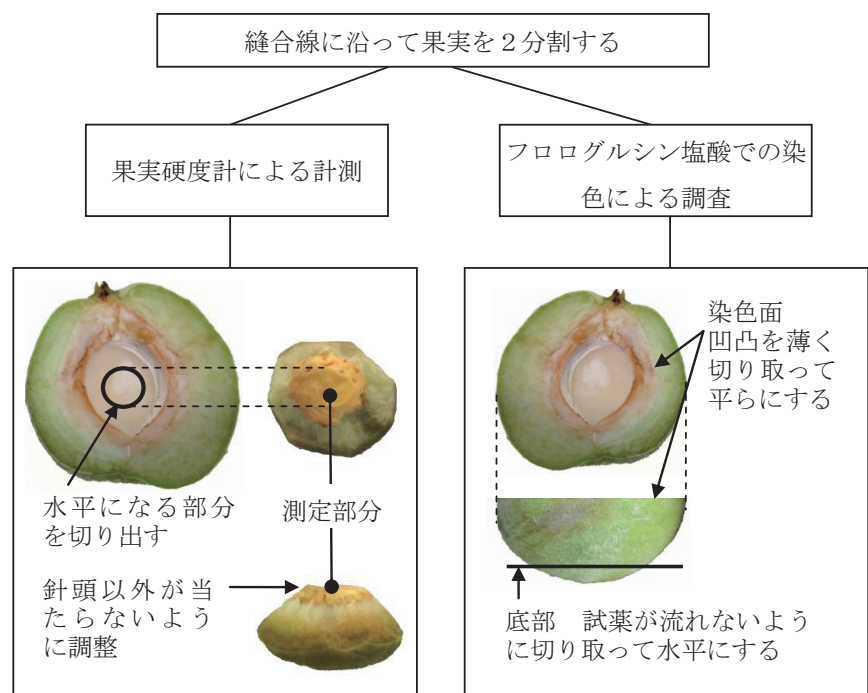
縫合線に沿って果実を２分割する

果実硬度計による計測

フロログルシン塩酸での染色による調査

水平になる部分を切り出す

測定部分

針頭以外が当たらないように調整

染色面
凹凸を薄く切り取って平らにする

底部　試薬が流れないように切り取って水平にする